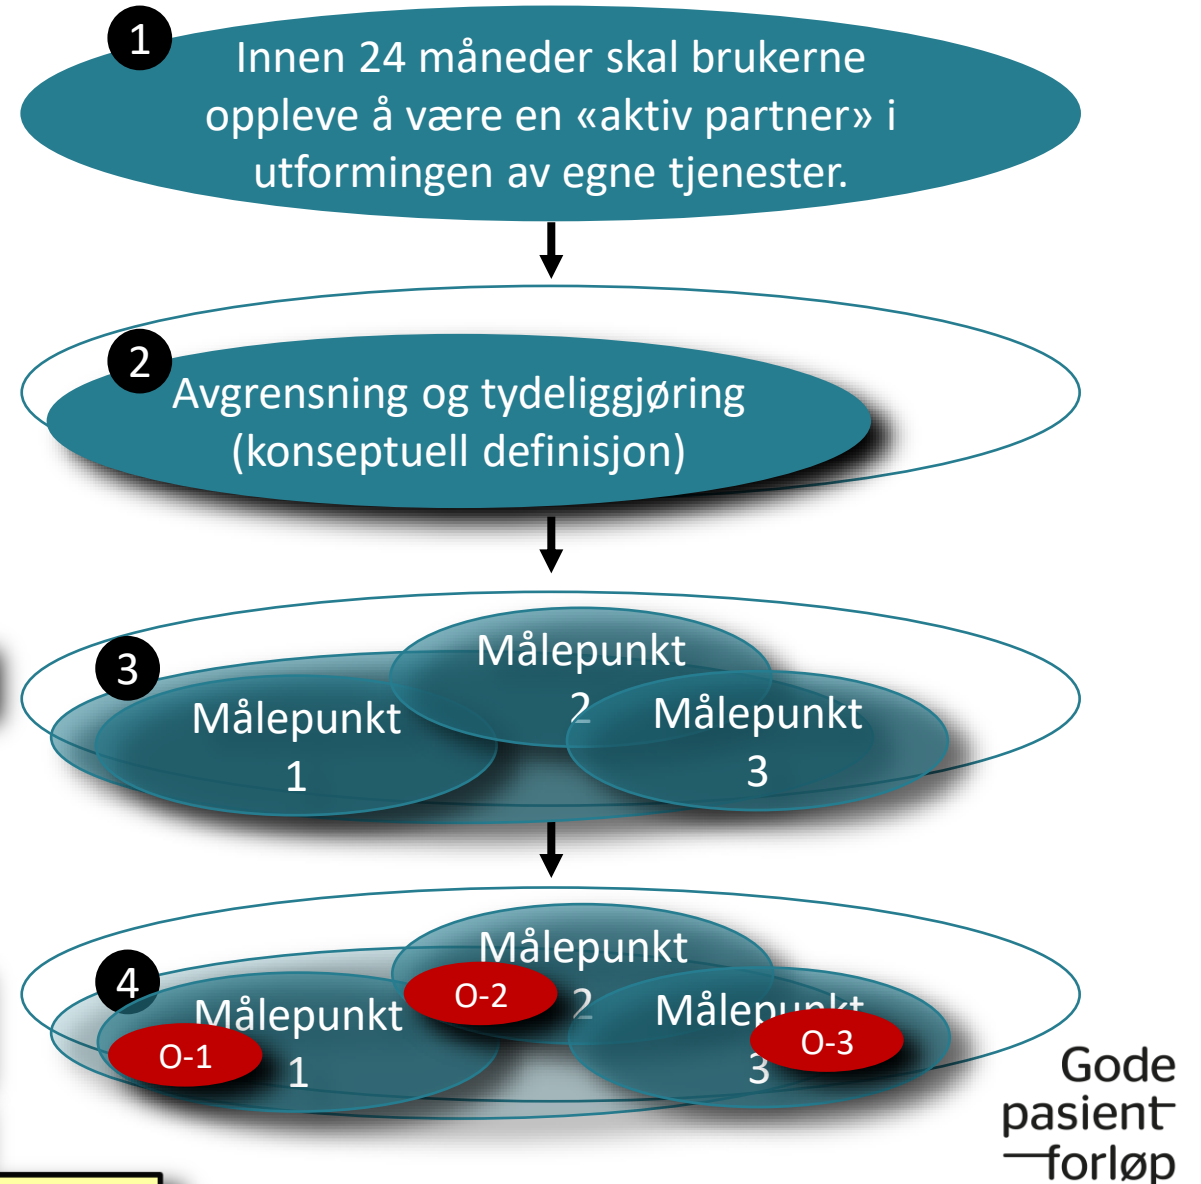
1

Innen 24 måneder skal brukerne oppleve å være en «aktiv partner» i utformingen av egne tjenester.

2

Avgrensning og tydeliggjøring (konseptuell definisjon)

3

Målepunkt 2

Målepunkt 1

Målepunkt 3

4

Målepunkt 2

O-2

Målepunkt 1

O-1

Målepunkt 3

O-3

Gode pasientforløp